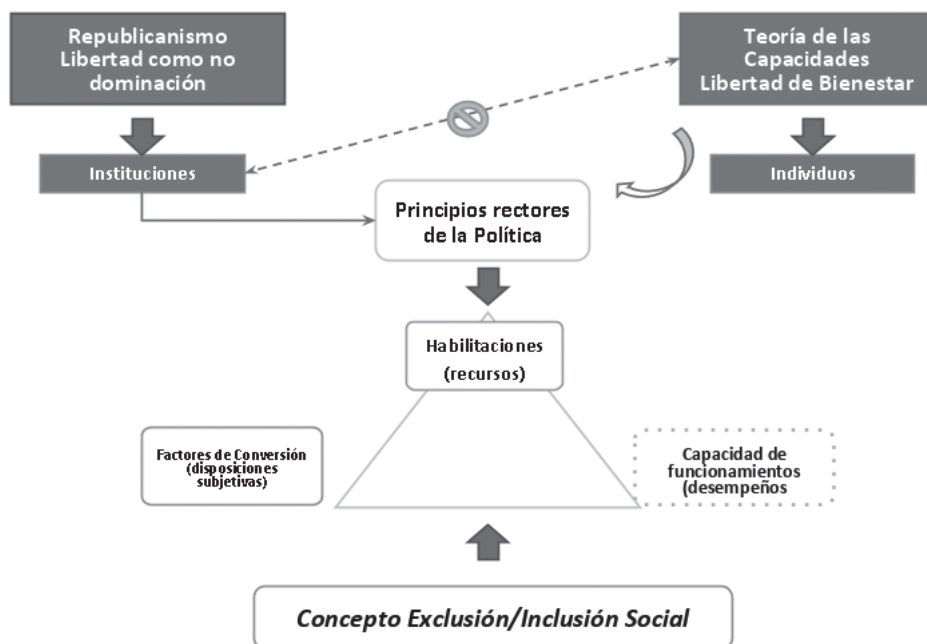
Republicanismo Libertad como no dominación

Teoría de las Capacidades Libertad de Bienestar

Instituciones

Individuos

Principios rectores de la Política

Habilitaciones (recursos)

Factores de Conversión (disposiciones subjetivas)

Capacidad de funcionamientos (desempeños

Concepto Exclusión/Inclusión Social